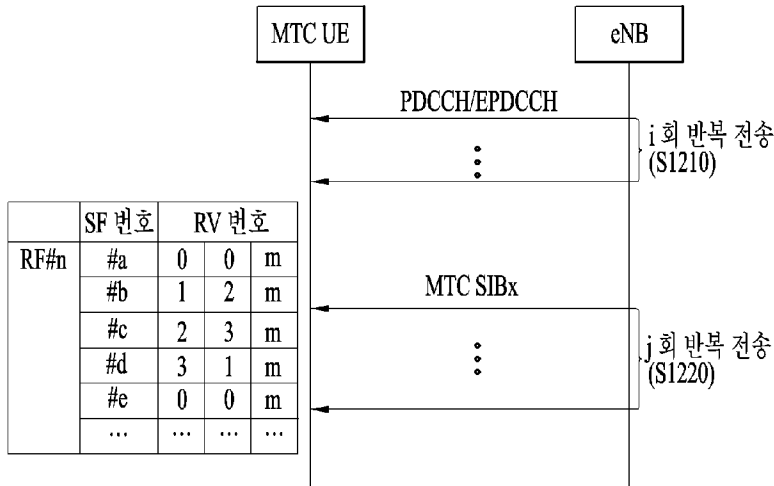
MTC UE

eNB

PDCCH/EPDCCH

i 회 반복 전송 (S1210)

|  | SF 번호 | RV 번호 | | |
|---|---|---|---|---|
| RF#n | #a | 0 | 0 | m |
|  | #b | 1 | 2 | m |
|  | #c | 2 | 3 | m |
|  | #d | 3 | 1 | m |
|  | #e | 0 | 0 | m |
|  | ... | ... | ... | ... |

MTC SIBx

j 회 반복 전송 (S1220)